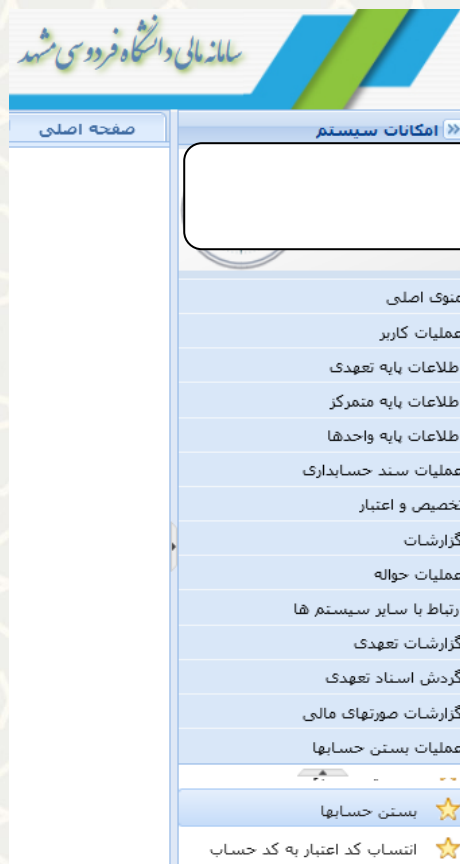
سامانه مالی دانشگاه فردوسی مشهد

صفحه اصلی

» امکانات سیستم

منوی اصلی
عملیات کاربر
اطلاعات پایه تعهدی
اطلاعات پایه متمرکز
اطلاعات پایه واحدها
عملیات سند حسابداری
تخصیص و اعتبار
گزارشات
عملیات حواله
ارتباط با سایر سیستم ها
گزارشات تعهدی
گردش اسناد تعهدی
گزارشات صورتهای مالی
عملیات بستن حسابها

بستن حسابها
انتساب کد اعتبار به کد حساب